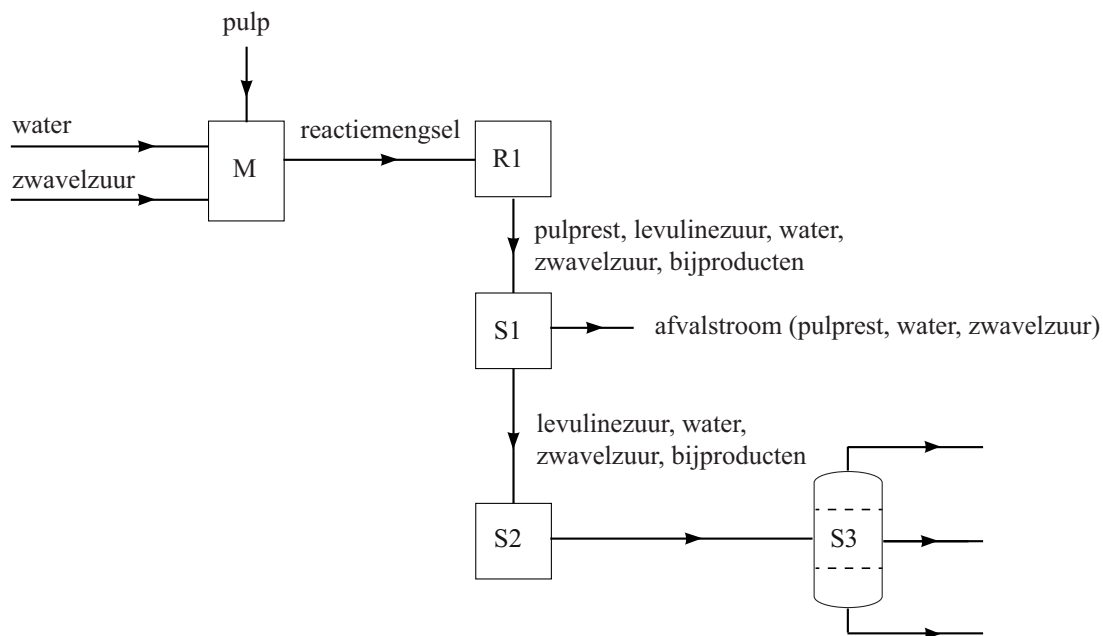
pulp

water

zwavelzuur

M

reactiemengsel

R1

pulprest, levulinezuur, water, zwavelzuur, bijproducten

S1

afvalstroom (pulprest, water, zwavelzuur)

levulinezuur, water, zwavelzuur, bijproducten

S2

S3